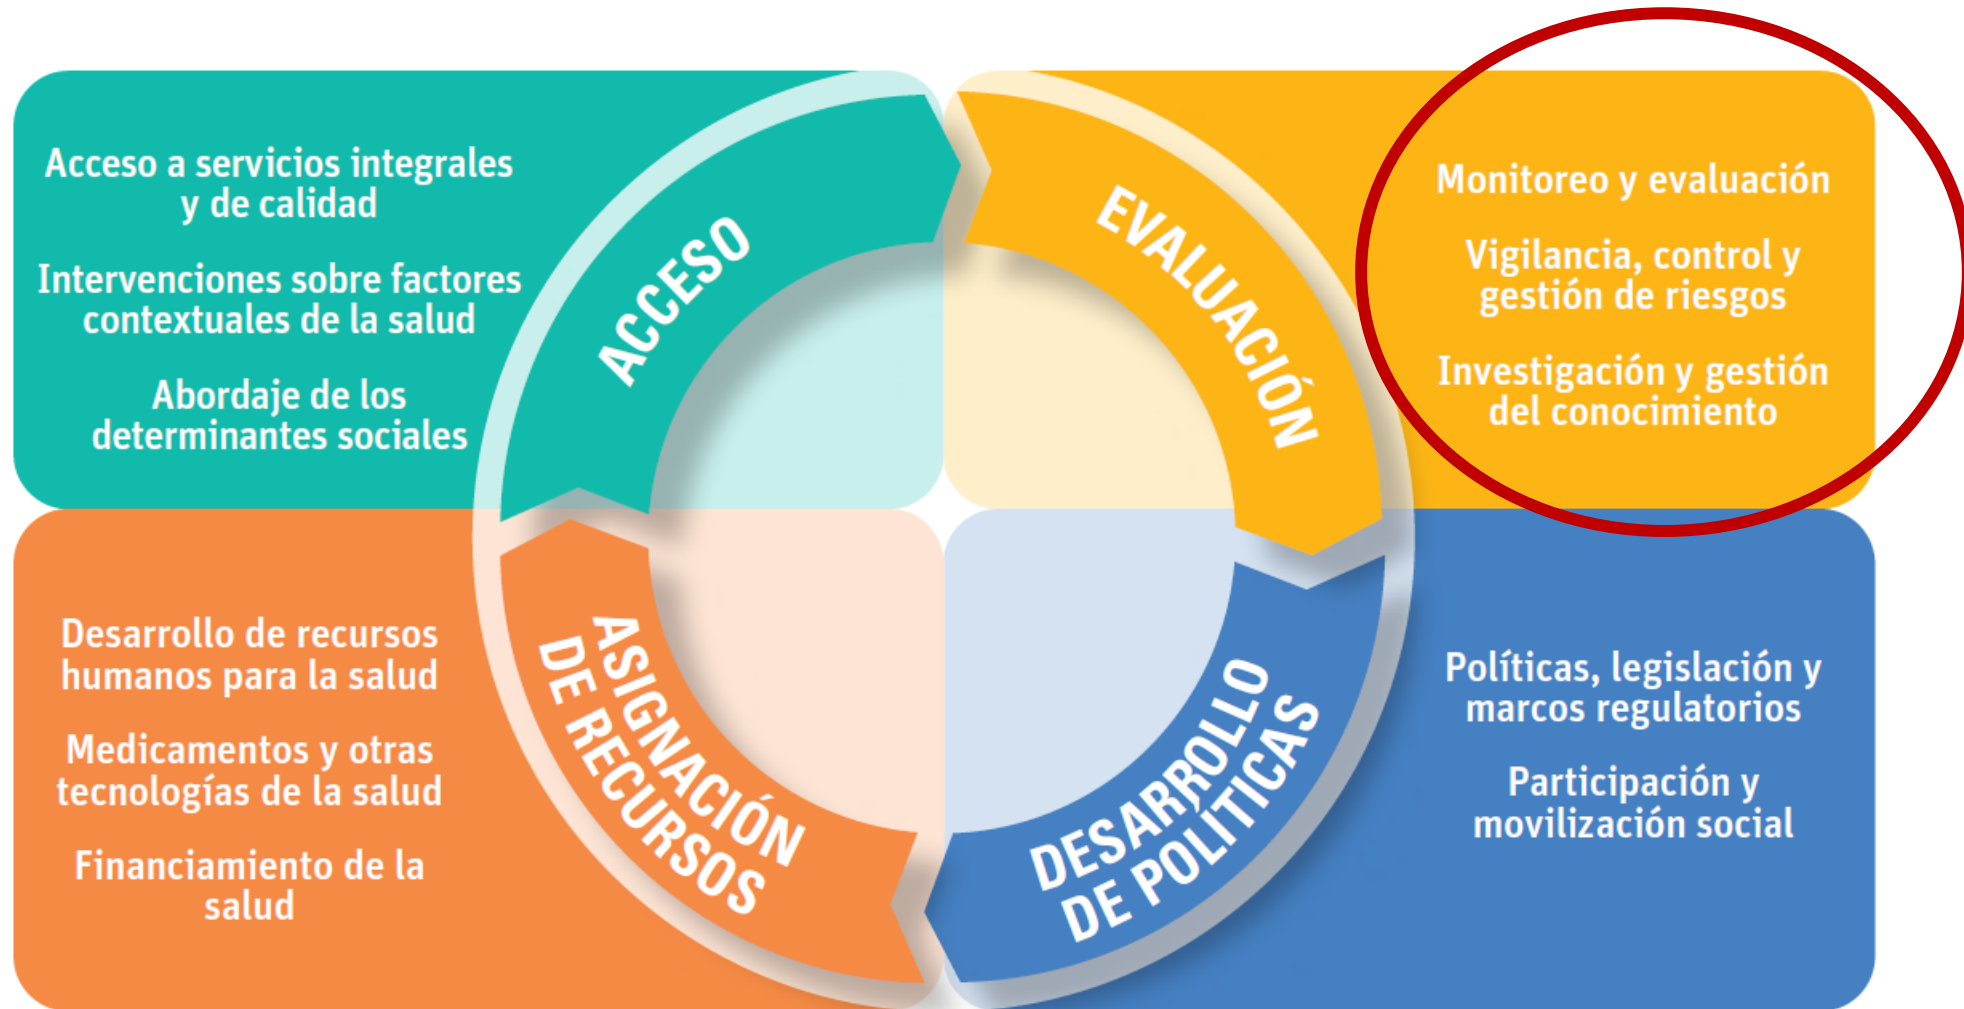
Acceso a servicios integrales y de calidad

Intervenciones sobre factores contextuales de la salud

Abordaje de los determinantes sociales

ACCESO

EVALUACIÓN

Monitoreo y evaluación

Vigilancia, control y gestión de riesgos

Investigación y gestión del conocimiento

Desarrollo de recursos humanos para la salud

Medicamentos y otras tecnologías de la salud

Financiamiento de la salud

ASIGNACIÓN DE RECURSOS

DESARROLLO DE POLÍTICAS

Políticas, legislación y marcos regulatorios

Participación y movilización social